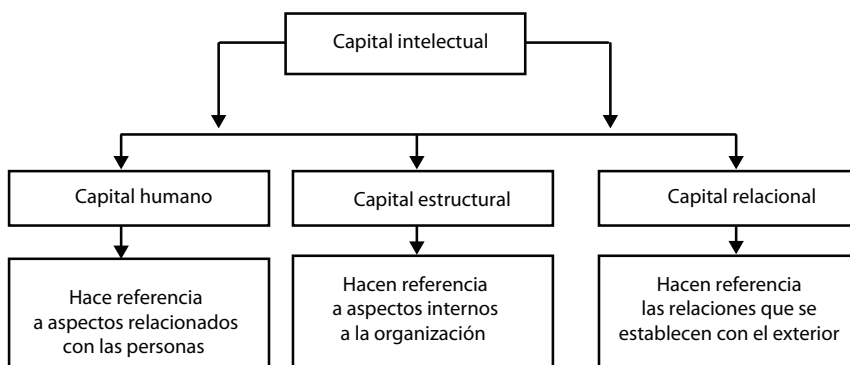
Capital intelectual

Capital humano

Capital estructural

Capital relacional

Hace referencia a aspectos relacionados con las personas

Hacen referencia a aspectos internos a la organización

Hacen referencia las relaciones que se establecen con el exterior